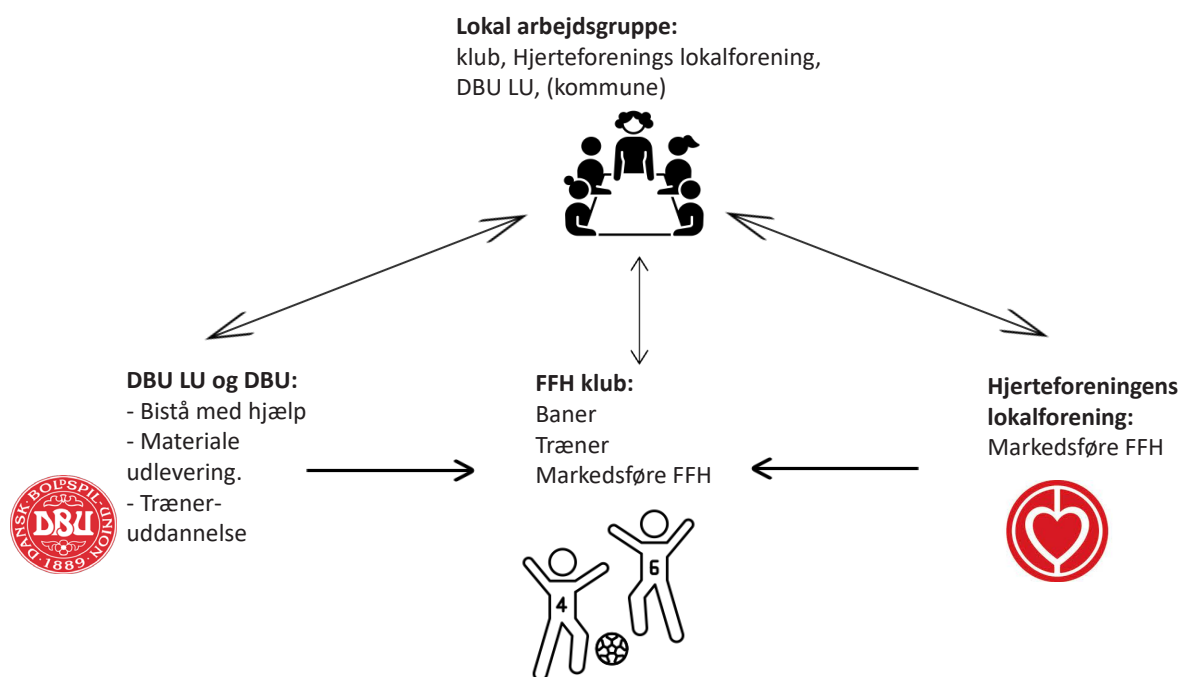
**Lokal arbejdsgruppe:**
klub, Hjerteforenings lokalforening, DBU LU, (kommune)

**DBU LU og DBU:**
- Bistå med hjælp
- Materiale udlevering.
- Træner-uddannelse

DANSK BOLDSPIL-UNION
DBU
1889

**FFH klub:**
Baner
Træner
Markedsføre FFH

4
6

**Hjerteforeningens lokalforening:**
Markedsføre FFH